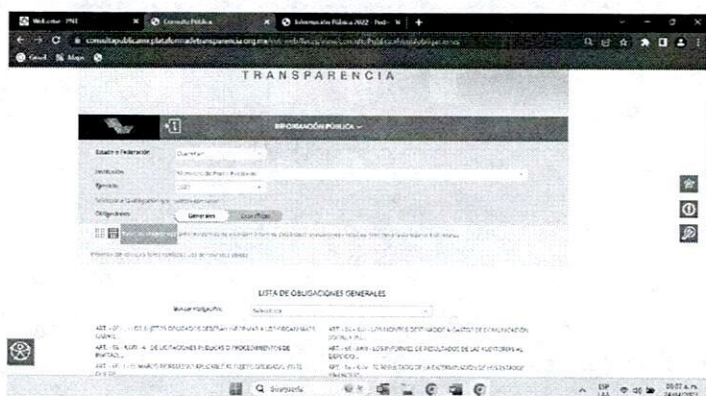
Welcome - PNT
Consulta Pública
Información Pública 2022 - Fed
consultapublicamx.plataformadetransparencia.org.mx/vut-web/faces/view/consultaPublica.xhtml#obligaciones
Gmail Maps

TRANSPARENCIA

INFORMACIÓN PÚBLICA

Estado o Federación: Querétaro
Institución: Municipio de Pedro Escobedo
Ejercicio: 2022
Obligaciones: Generales Específicas

LISTA DE OBLIGACIONES GENERALES

Buscar obligación: Selecciona

ART. - 66 - FRACCIÓN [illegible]
ART. - 66 - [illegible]
ART. - 66 - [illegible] LICITACIONES PÚBLICAS O PROCEDIMIENTOS DE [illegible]
ART. - 66 - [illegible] INFORMES DE RESULTADOS DE LAS AUDITORÍAS AL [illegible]
ART. - 66 - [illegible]
ART. - 66 - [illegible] RESULTADOS DE LA DICTAMINACIÓN DE LOS ESTADOS FINANCIEROS

Q Búsqueda
ESP LAA
09:07 a. m.